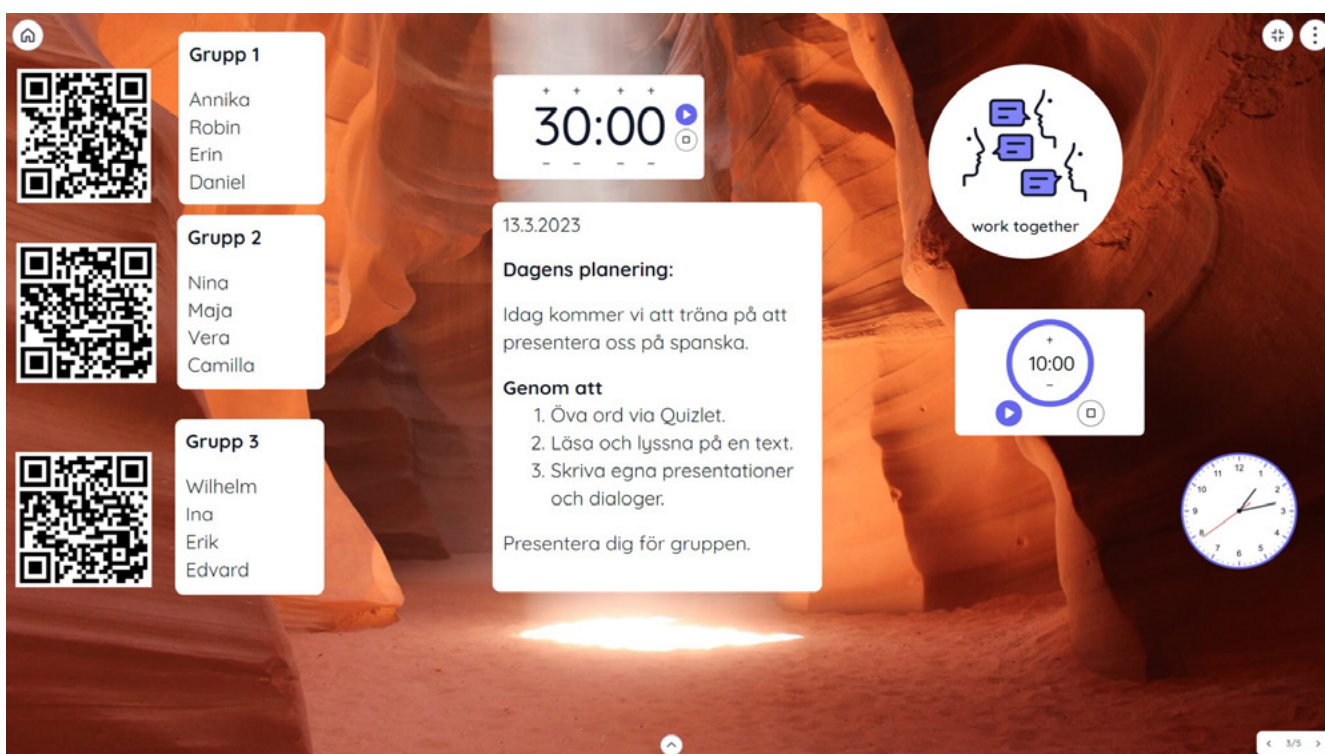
Grupp 1

Annika
Robin
Erin
Daniel

Grupp 2

Nina
Maja
Vera
Camilla

Grupp 3

Wilhelm
Ina
Erik
Edvard

+ + + +
30:00
– – – –

13.3.2023

**Dagens planering:**

Idag kommer vi att träna på att presentera oss på spanska.

**Genom att**
1. Öva ord via Quizlet.
2. Läsa och lyssna på en text.
3. Skriva egna presentationer och dialoger.

Presentera dig för gruppen.

work together

+
10:00
–

12 1 2 3 4 5 6 7 8 9 10 11

3/5